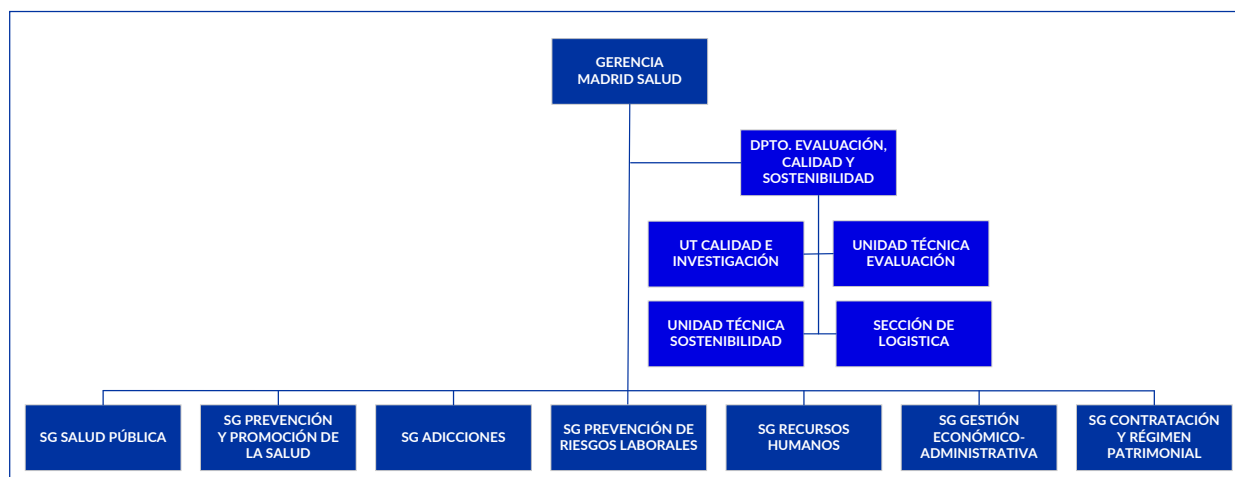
GERENCIA MADRID SALUD

DPTO. EVALUACIÓN, CALIDAD Y SOSTENIBILIDAD

UT CALIDAD E INVESTIGACIÓN

UNIDAD TÉCNICA EVALUACIÓN

UNIDAD TÉCNICA SOSTENIBILIDAD

SECCIÓN DE LOGISTICA

SG SALUD PÚBLICA

SG PREVENCIÓN Y PROMOCIÓN DE LA SALUD

SG ADICCIONES

SG PREVENCIÓN DE RIESGOS LABORALES

SG RECURSOS HUMANOS

SG GESTIÓN ECONÓMICO-ADMINISTRATIVA

SG CONTRATACIÓN Y RÉGIMEN PATRIMONIAL